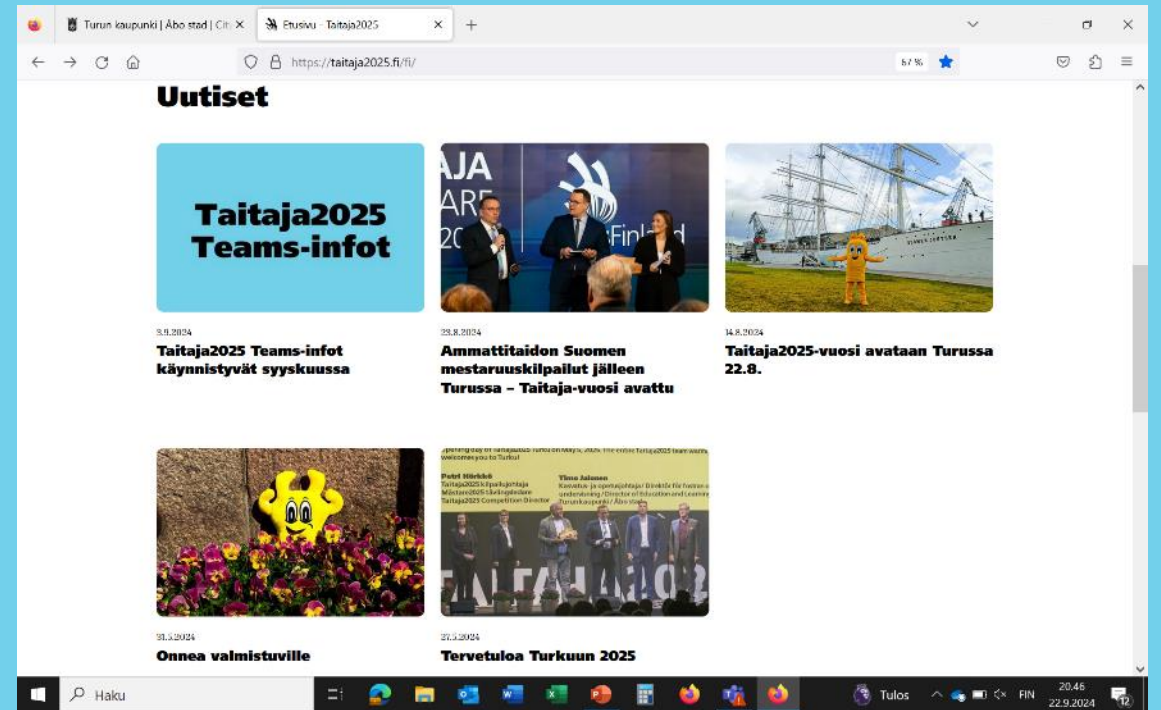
Turun kaupunki | Åbo stad | Cit ×
Etusivu - Taitaja2025 ×
+

https://taitaja2025.fi/fi/
67 %

Uutiset

Taitaja2025 Teams-infot

3.9.2024
Taitaja2025 Teams-infot käynnistyvät syyskuussa

23.8.2024
Ammattitaidon Suomen mestaruuskilpailut jälleen Turussa – Taitaja-vuosi avattu

14.8.2024
Taitaja2025-vuosi avataan Turussa 22.8.

31.5.2024
Onnea valmistuville

Petri Hirkkö
Taitaja2025 kilpailujohtaja
Mästare2025 tävlingsledare
Taitaja2025 Competition Director

Timo Jalonen
Kasvatus- ja opetusjohtaja / Direktör för fostran och undervisning / Director of Education and Learning
Turun kaupunki / Åbo stad

27.5.2024
Tervetuloa Turkuun 2025

Haku
Tulos
FIN
20.46
22.9.2024
12